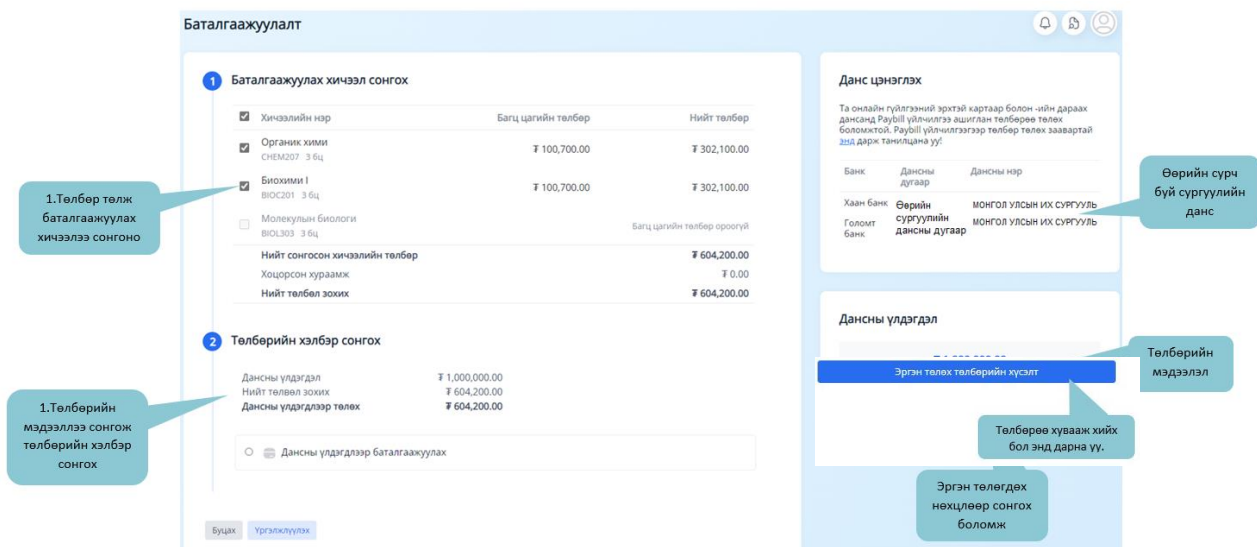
Баталгаажуулалт

1 Баталгаажуулах хичээл сонгох

| Хичээлийн нэр | Багц цагийн төлбөр | Нийт төлбөр |
|---|---|---|
| Органик хими CHEM207 3 бц | ₮ 100,700.00 | ₮ 302,100.00 |
| Биохими I BIOC201 3 бц | ₮ 100,700.00 | ₮ 302,100.00 |
| Молекулын биологи BIOL303 3 бц | | Багц цагийн төлбөр ороогүй |
| Нийт сонгосон хичээлийн төлбөр | | ₮ 604,200.00 |
| Хоцорсон хураамж | | ₮ 0.00 |
| Нийт төлбөл зохих | | ₮ 604,200.00 |

1.Төлбөр төлж баталгаажуулах хичээлээ сонгоно

2 Төлбөрийн хэлбэр сонгох

Дансны үлдэгдэл ₮ 1,000,000.00
Нийт төлбөл зохих ₮ 604,200.00
Дансны үлдэгдлээр төлөх ₮ 604,200.00

Дансны үлдэгдлээр баталгаажуулах

1.Төлбөрийн мэдээллээ сонгож төлбөрийн хэлбэр сонгох

Буцах Үргэлжлүүлэх

Данс цэнэглэх

Та онлайн гүйлгээний эрхтэй картаар болон -ийн дараах дансанд Paybill үйлчилгээ ашиглан төлбөрөө төлөх боломжтой. Paybill үйлчилгээгээр төлбөр төлөх заавартай энд дарж танилцана уу!

| Банк | Дансны дугаар | Дансны нэр |
|---|---|---|
| Хаан банк | Өөрийн сургуулийн дансны дугаар | МОНГОЛ УЛСЫН ИХ СУРГУУЛЬ |
| Голомт банк | | МОНГОЛ УЛСЫН ИХ СУРГУУЛЬ |

Өөрийн сурч буй сургуулийн данс

Дансны үлдэгдэл

Эргэн төлөх төлбөрийн хүсэлт

Төлбөрийн мэдээлэл

Төлбөрөө хувааж хийх бол энд дарна уу.

Эргэн төлөгдөх нөхцлөөр сонгох боломж